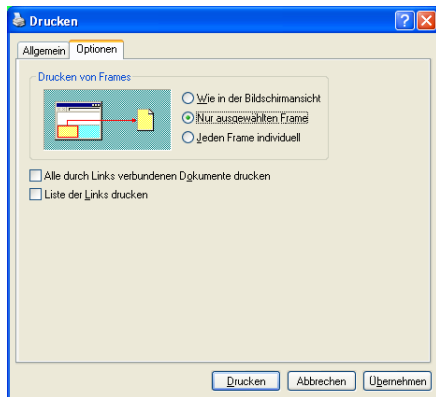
Drucken

Allgemein | Optionen

Drucken von Frames

Wie in der Bildschirmansicht
Nur ausgewählten Frame
Jeden Frame individuell

Alle durch Links verbundenen Dokumente drucken
Liste der Links drucken

Drucken | Abbrechen | Übernehmen